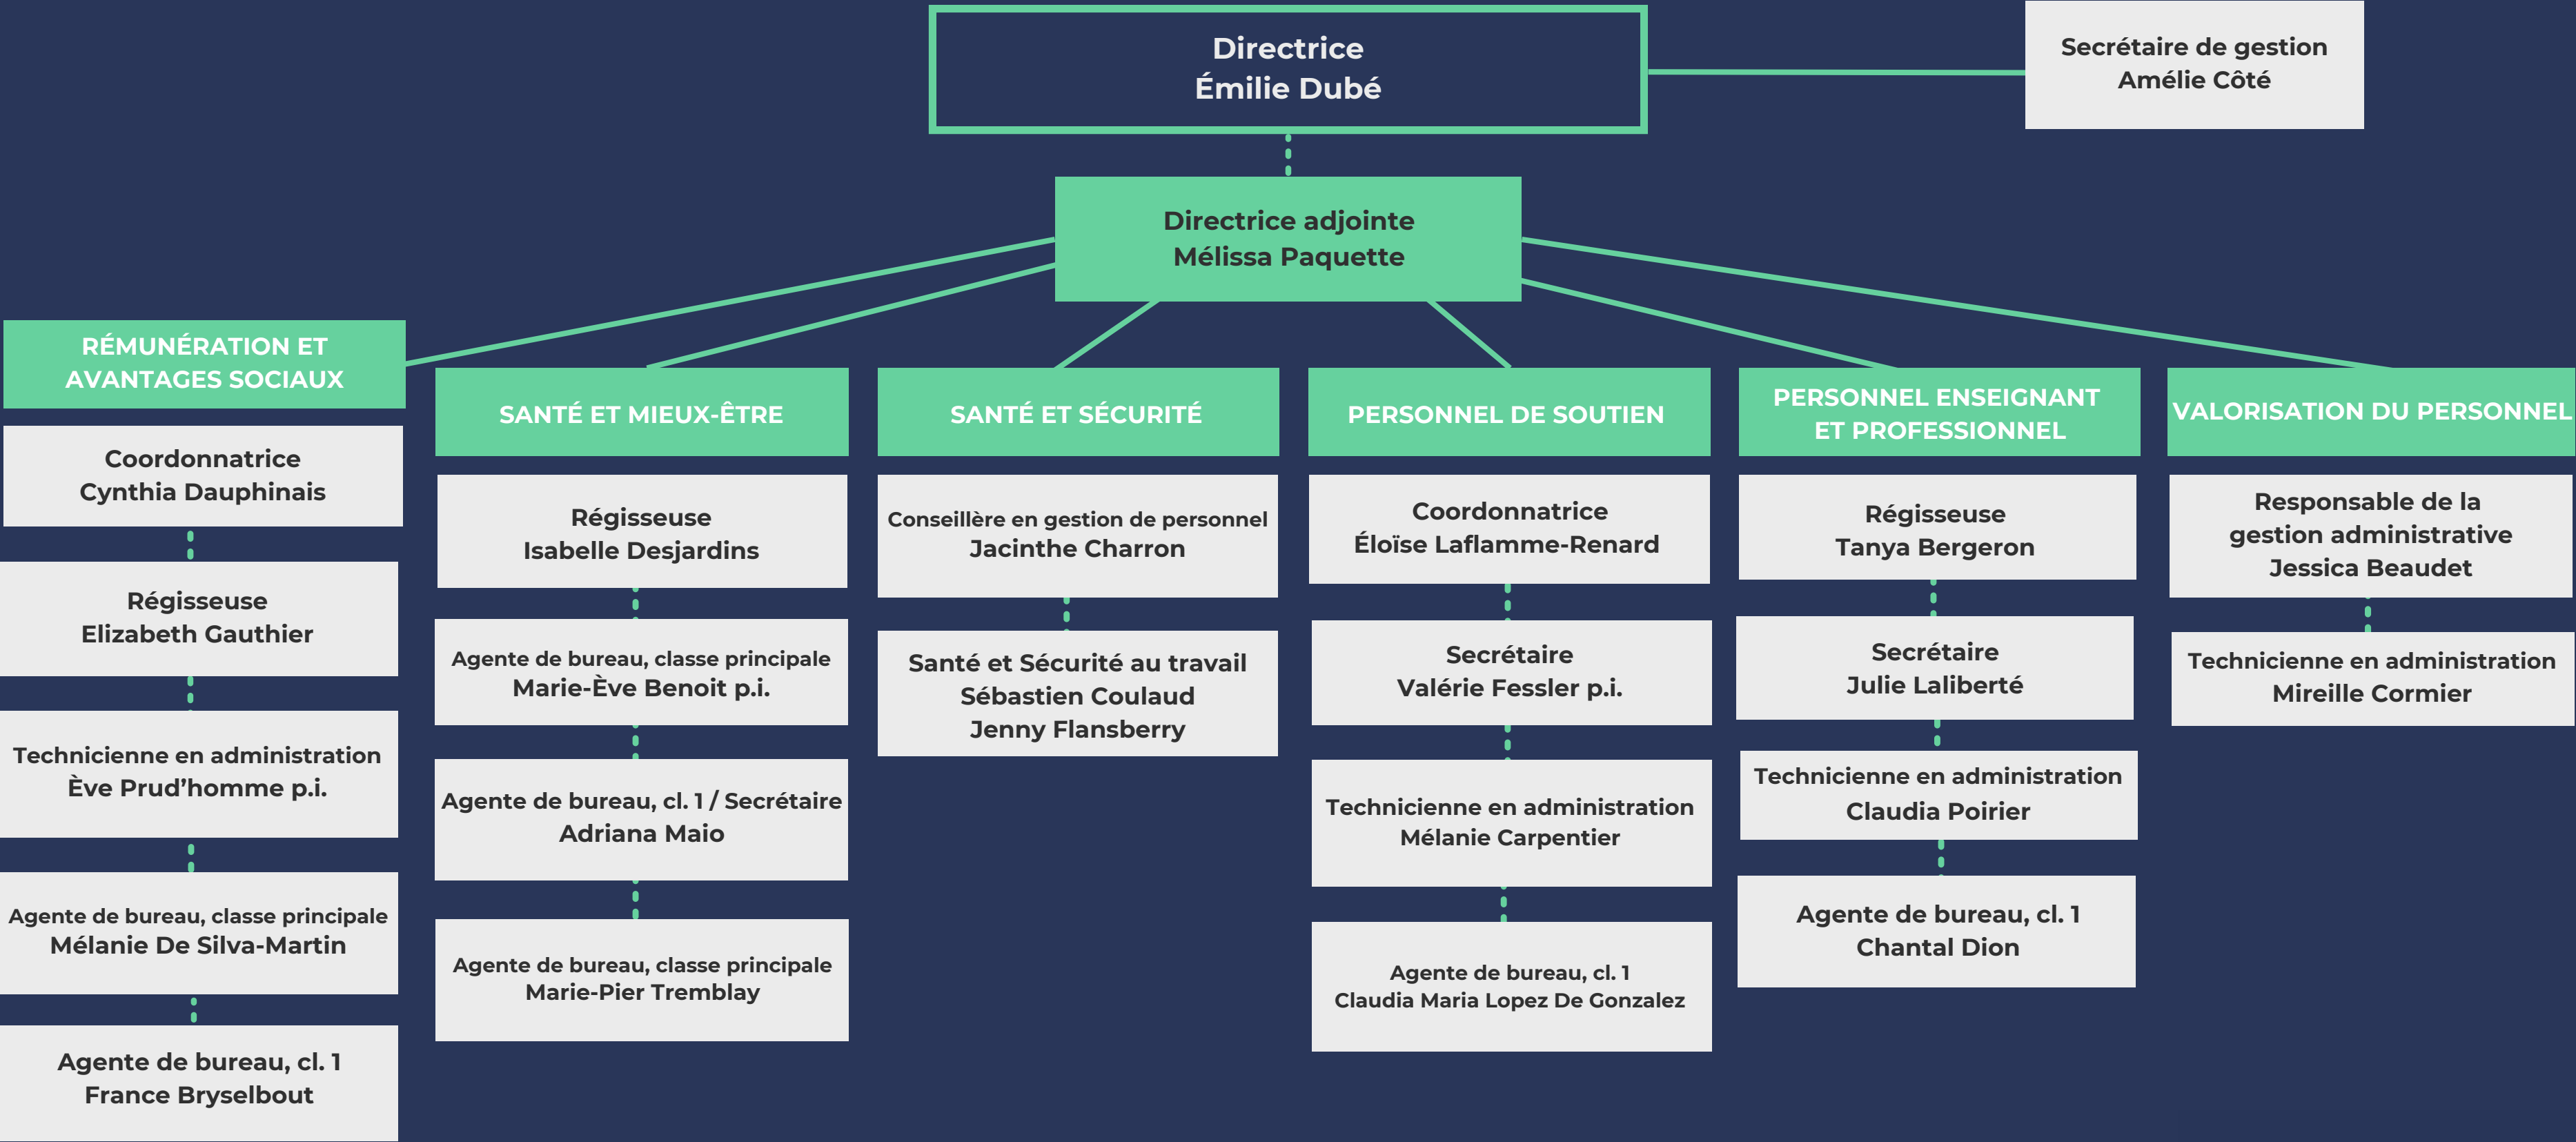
Directrice
Émilie Dubé

Secrétaire de gestion
Amélie Côté

Directrice adjointe
Mélissa Paquette

RÉMUNÉRATION ET AVANTAGES SOCIAUX

Coordonnatrice
Cynthia Dauphinais

Régisseuse
Elizabeth Gauthier

Technicienne en administration
Ève Prud'homme p.i.

Agente de bureau, classe principale
Mélanie De Silva-Martin

Agente de bureau, cl. 1
France Bryselbout

SANTÉ ET MIEUX-ÊTRE

Régisseuse
Isabelle Desjardins

Agente de bureau, classe principale
Marie-Ève Benoit p.i.

Agente de bureau, cl. 1 / Secrétaire
Adriana Maio

Agente de bureau, classe principale
Marie-Pier Tremblay

SANTÉ ET SÉCURITÉ

Conseillère en gestion de personnel
Jacinthe Charron

Santé et Sécurité au travail
Sébastien Coulaud
Jenny Flansberry

PERSONNEL DE SOUTIEN

Coordonnatrice
Éloïse Laflamme-Renard

Secrétaire
Valérie Fessler p.i.

Technicienne en administration
Mélanie Carpentier

Agente de bureau, cl. 1
Claudia Maria Lopez De Gonzalez

PERSONNEL ENSEIGNANT ET PROFESSIONNEL

Régisseuse
Tanya Bergeron

Secrétaire
Julie Laliberté

Technicienne en administration
Claudia Poirier

Agente de bureau, cl. 1
Chantal Dion

VALORISATION DU PERSONNEL

Responsable de la gestion administrative
Jessica Beaudet

Technicienne en administration
Mireille Cormier